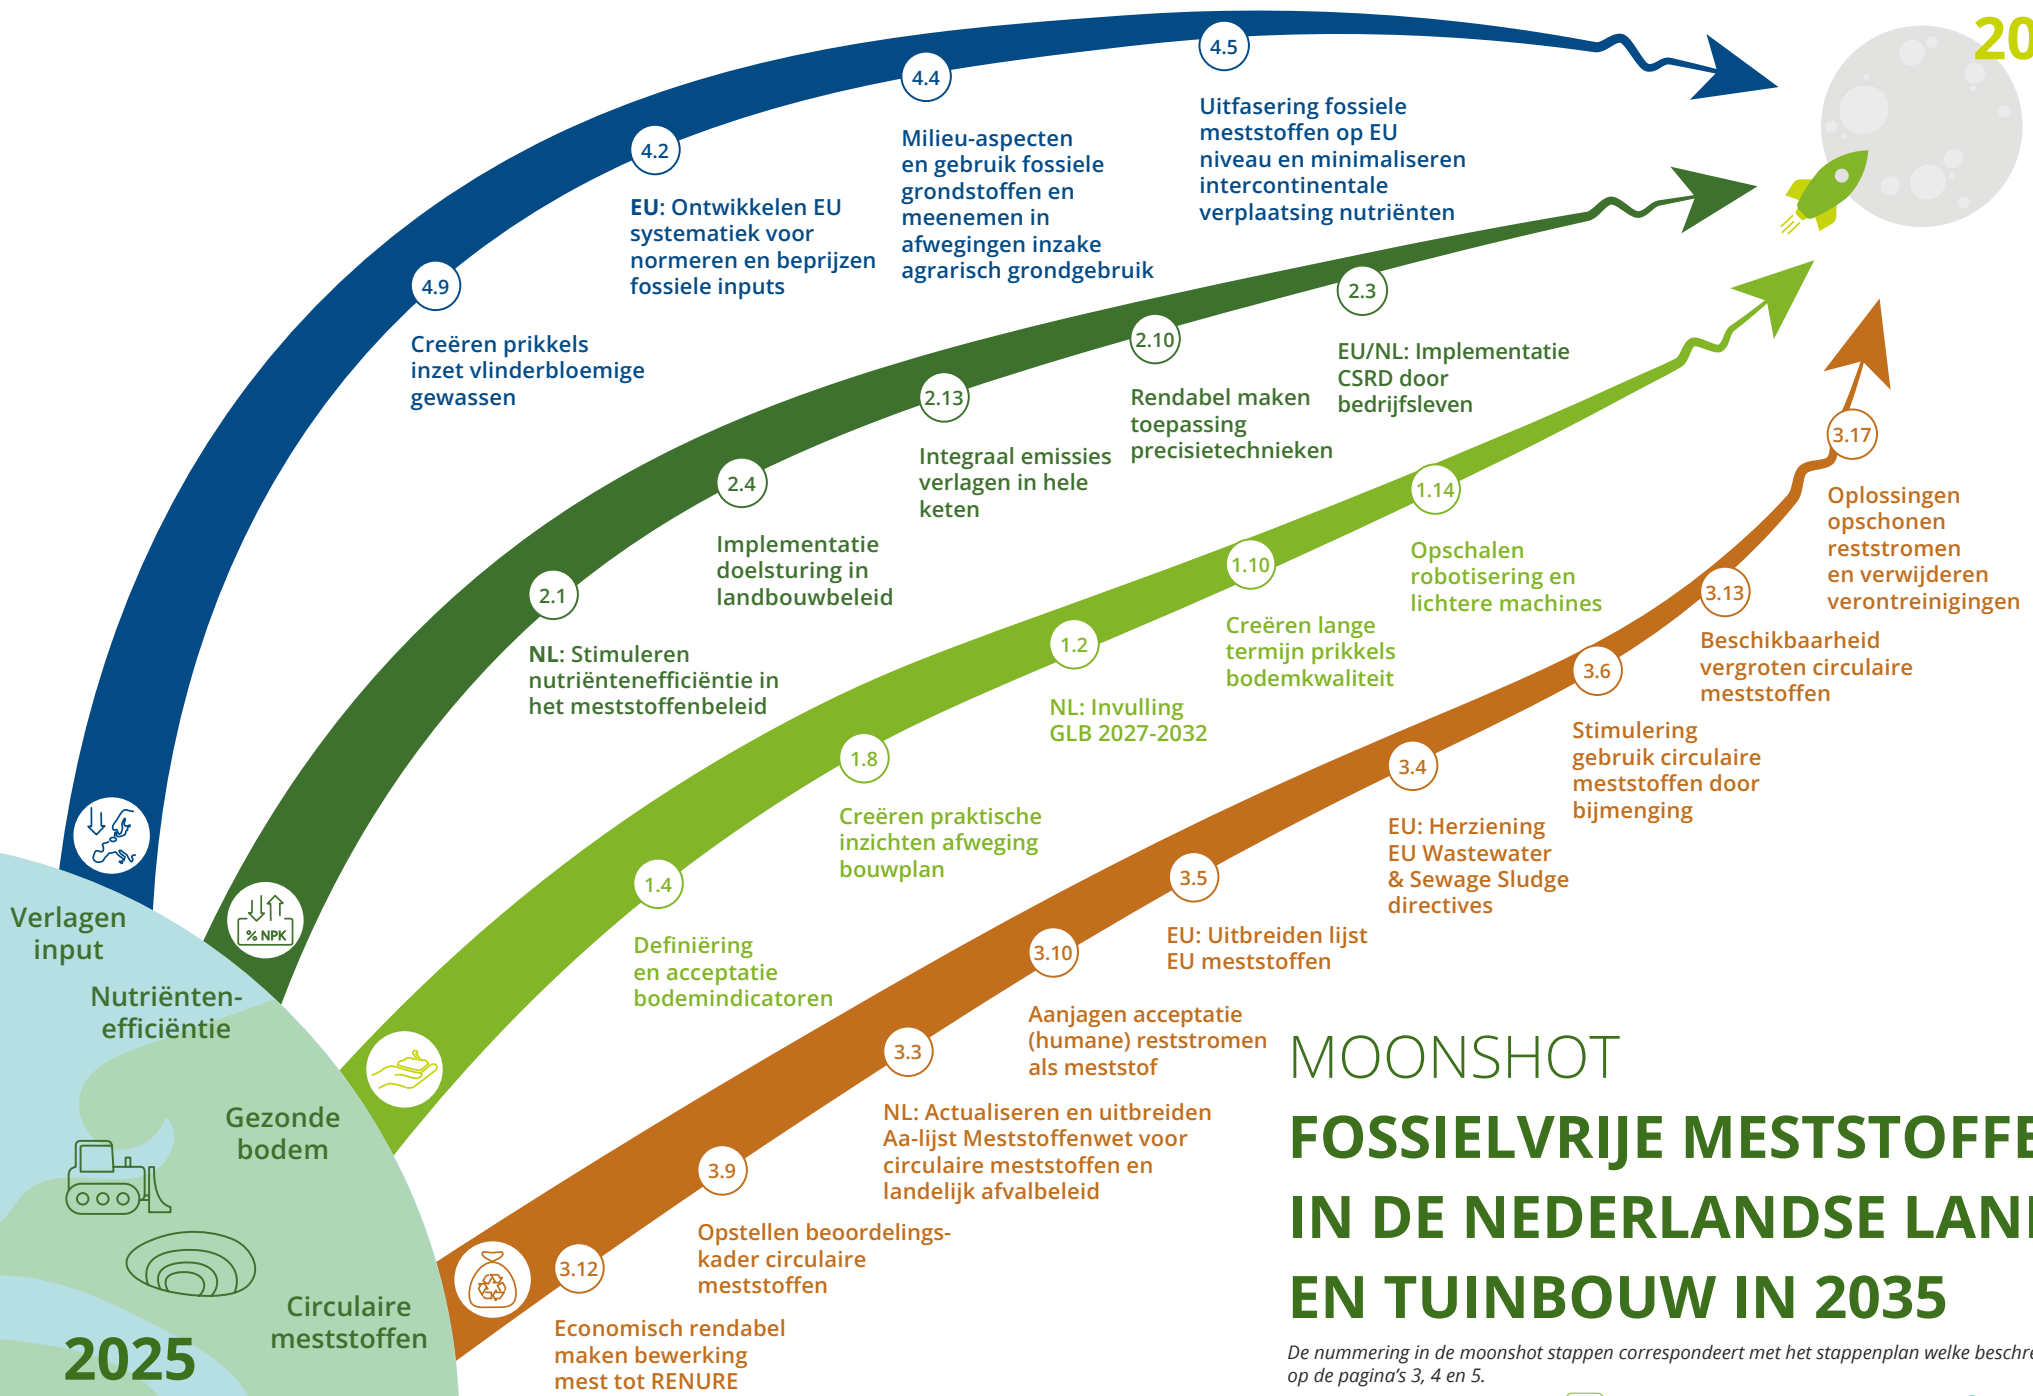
20

4.9
Creëren prikkels inzet vlinderbloemige gewassen

4.2
EU: Ontwikkelen EU systematiek voor normeren en beprijzen fossiele inputs

4.4
Milieu-aspecten en gebruik fossiele grondstoffen en meenemen in afwegingen inzake agrarisch grondgebruik

4.5
Uitfasering fossiele meststoffen op EU niveau en minimaliseren intercontinentale verplaatsing nutriënten

2.1
NL: Stimuleren nutriëntenefficiëntie in het meststoffenbeleid

2.4
Implementatie doelsturing in landbouwbeleid

2.13
Integraal emissies verlagen in hele keten

2.10
Rendabel maken toepassing precisietechnieken

2.3
EU/NL: Implementatie CSRD door bedrijfsleven

1.4
Definiëring en acceptatie bodemindicatoren

1.8
Creëren praktische inzichten afweging bouwplan

1.2
NL: Invulling GLB 2027-2032

1.10
Creëren lange termijn prikkels bodemkwaliteit

1.14
Opschalen robotisering en lichtere machines

3.12
Economisch rendabel maken bewerking mest tot RENURE

3.9
Opstellen beoordelings-kader circulaire meststoffen

3.3
NL: Actualiseren en uitbreiden Aa-lijst Meststoffenwet voor circulaire meststoffen en landelijk afvalbeleid

3.10
Aanjagen acceptatie (humane) reststromen als meststof

3.5
EU: Uitbreiden lijst EU meststoffen

3.4
EU: Herziening EU Wastewater & Sewage Sludge directives

3.6
Stimulering gebruik circulaire meststoffen door bijmenging

3.13
Beschikbaarheid vergroten circulaire meststoffen

3.17
Oplossingen opschonen reststromen en verwijderen verontreinigingen

% NPK

Verlagen input
Nutriënten-efficiëntie
Gezonde bodem
Circulaire meststoffen
2025

MOONSHOT
FOSSIELVRIJE MESTSTOFFE
IN DE NEDERLANDSE LAN
EN TUINBOUW IN 2035

De nummering in de moonshot stappen correspondeert met het stappenplan welke beschre op de pagina's 3, 4 en 5.